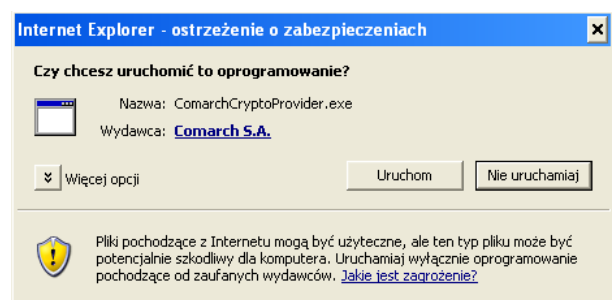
Internet Explorer - ostrzeżenie o zabezpieczeniach

Czy chcesz uruchomić to oprogramowanie?

Nazwa: ComarchCryptoProvider.exe

Wydawca: Comarch S.A.

Więcej opcji

Uruchom

Nie uruchamiaj

Pliki pochodzące z Internetu mogą być użyteczne, ale ten typ pliku może być potencjalnie szkodliwy dla komputera. Uruchamiaj wyłącznie oprogramowanie pochodzące od zaufanych wydawców. Jakie jest zagrożenie?